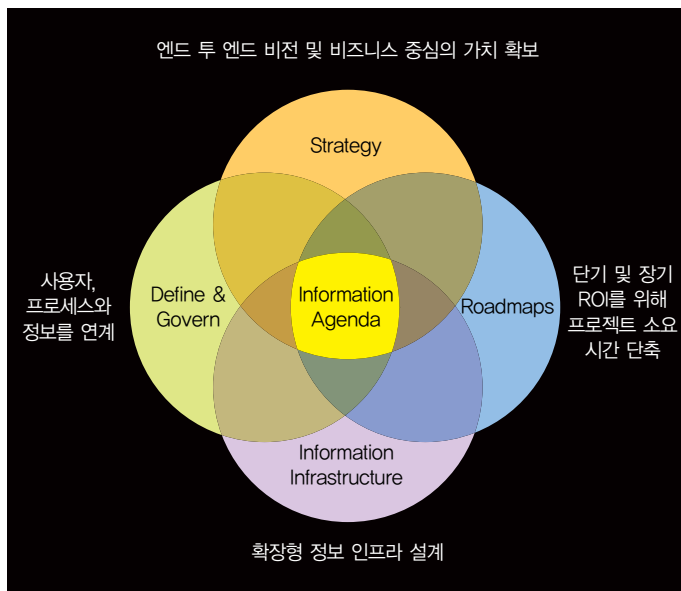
엔드 투 엔드 비전 및 비즈니스 중심의 가치 확보

Strategy

사용자, 프로세스와 정보를 연계

Define & Govern

Information Agenda

Roadmaps

단기 및 장기 ROI를 위해 프로젝트 소요 시간 단축

Information Infrastructure

확장형 정보 인프라 설계